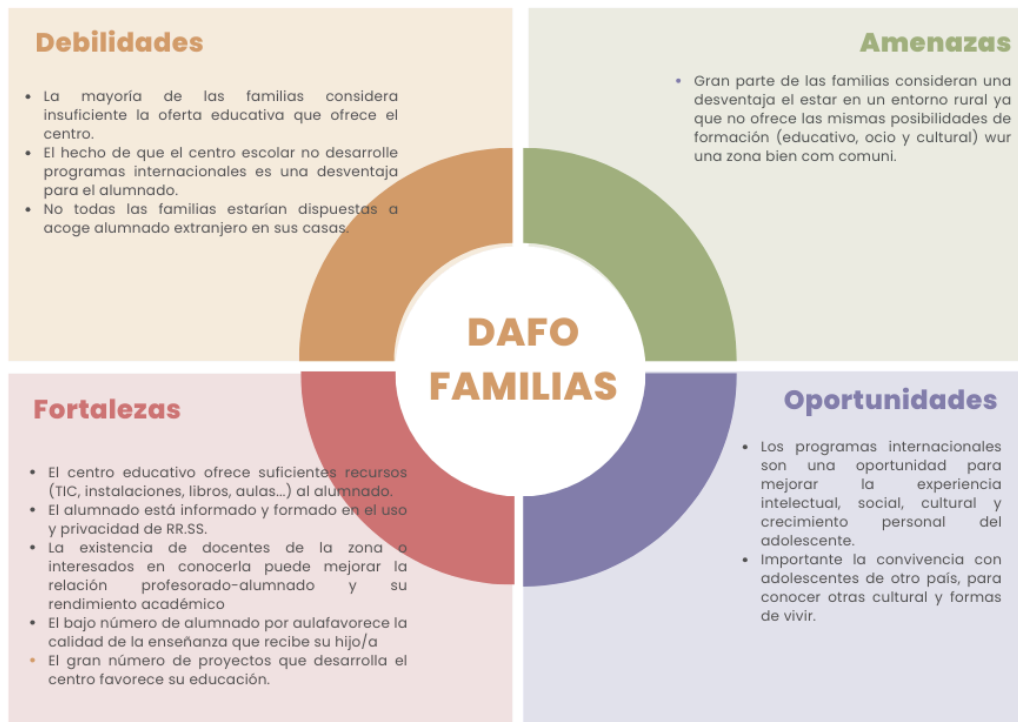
Debilidades

- La mayoría de las familias considera insuficiente la oferta educativa que ofrece el centro.
- El hecho de que el centro escolar no desarrolle programas internacionales es una desventaja para el alumnado.
- No todas las familias estarían dispuestas a acoge alumnado extranjero en sus casas.

Amenazas

- Gran parte de las familias consideran una desventaja el estar en un entorno rural ya que no ofrece las mismas posibilidades de formación (educativo, ocio y cultural) wur una zona bien com comuni.

DAFO FAMILIAS

Fortalezas

- El centro educativo ofrece suficientes recursos (TIC, instalaciones, libros, aulas...) al alumnado.
- El alumnado está informado y formado en el uso y privacidad de RR.SS.
- La existencia de docentes de la zona o interesados en conocerla puede mejorar la relación profesorado-alumnado y su rendimiento académico
- El bajo número de alumnado por aulafavorece la calidad de la enseñanza que recibe su hijo/a
- El gran número de proyectos que desarrolla el centro favorece su educación.

Oportunidades

- Los programas internacionales son una oportunidad para mejorar la experiencia intelectual, social, cultural y crecimiento personal del adolescente.
- Importante la convivencia con adolescentes de otro país, para conocer otras cultural y formas de vivir.